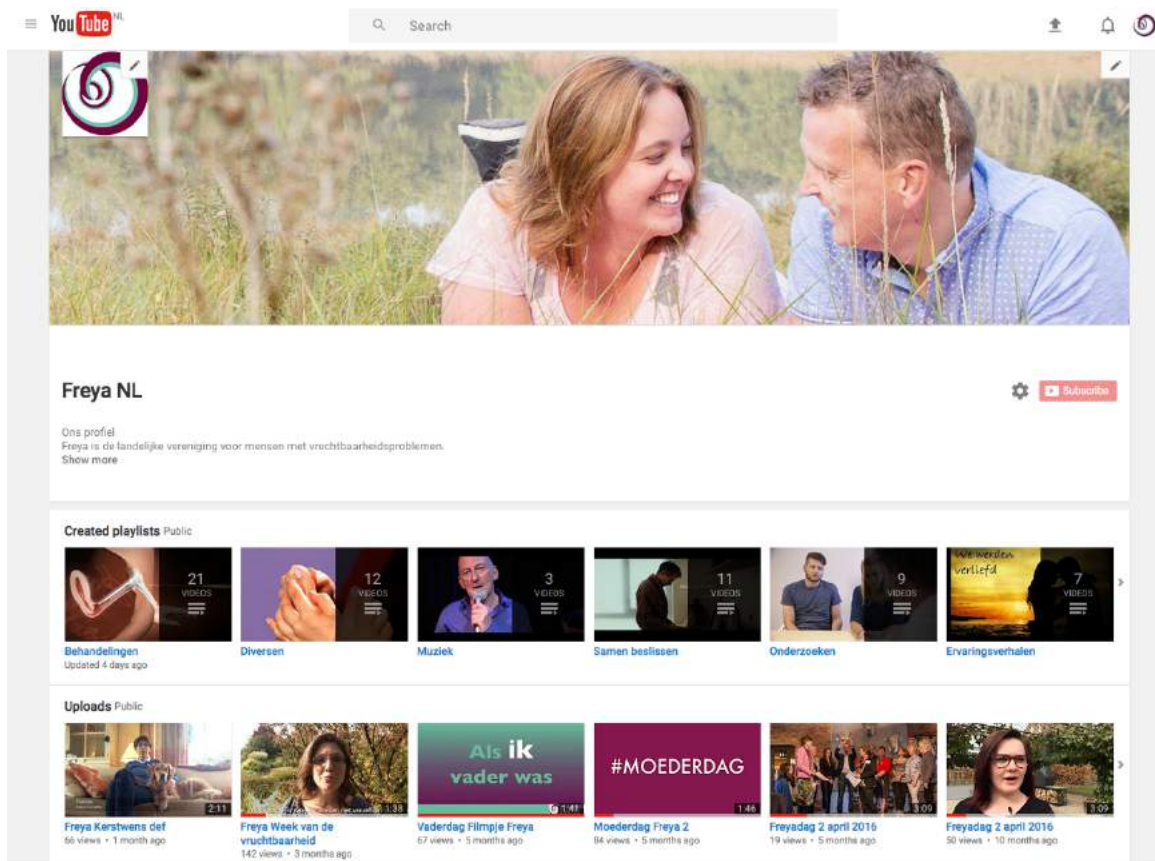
YouTube NL

Search

Freya NL

Subscribe

Ons profiel
Freya is de landelijke vereniging voor mensen met vruchtbaarheidsproblemen.
Show more

Created playlists Public

21 VIDEOS
Behandelingen
Updated 4 days ago

12 VIDEOS
Diversen

3 VIDEOS
Muziek

11 VIDEOS
Samen beslissen

9 VIDEOS
Onderzoeken

We werden verliefd
7 VIDEOS
Ervaringsverhalen

Uploads Public

2:11
Freya Kerstwens def
66 views • 1 month ago

1:38
Freya Week van de vruchtbaarheid
142 views • 3 months ago

Als ik vader was
1:41
Vaderdag Filmpje Freya
67 views • 5 months ago

#MOEDERDAG
1:46
Moederdag Freya 2
84 views • 5 months ago

3:09
Freyadag 2 april 2016
19 views • 5 months ago

3:09
Freyadag 2 april 2016
50 views • 10 months ago